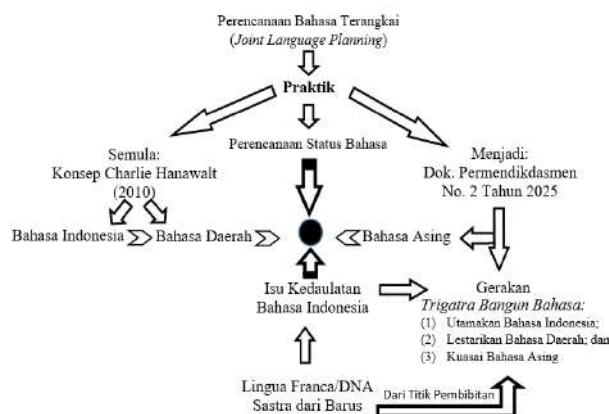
Perencanaan Bahasa Terangkai
(*Joint Language Planning*)

**Praktik**

Perencanaan Status Bahasa

Semula:
Konsep Charlie Hanawalt
(2010)

Menjadi:
Dok. Permendikdasmen
No. 2 Tahun 2025

Bahasa Indonesia
Bahasa Daerah
Bahasa Asing

Isu Kedaulatan
Bahasa Indonesia

Gerakan
*Trigatra Bangun Bahasa:*
(1) Utamakan Bahasa Indonesia;
(2) Lestarikan Bahasa Daerah; dan
(3) Kuasai Bahasa Asing

Lingua Franca/DNA
Sastra dari Barus

Dari Titik Pembibitan